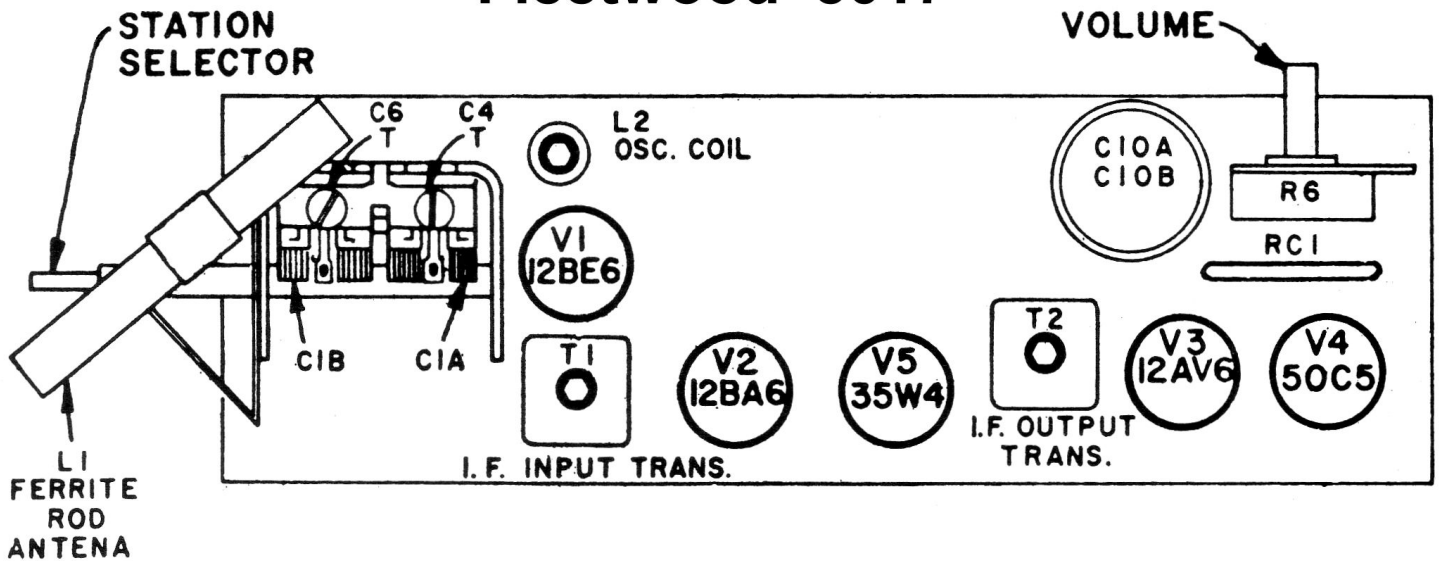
Fleetwood 50M

STATION SELECTOR

VOLUME

C6 T

C4 T

L2 OSC. COIL

C10A C10B

R6

RC1

V1 12BE6

C1B

C1A

T1

V2 12BA6

V5 35W4

T2

V3 12AV6

V4 50C5

I.F. OUTPUT TRANS.

I. F. INPUT TRANS.

L1 FERRITE ROD ANTENA